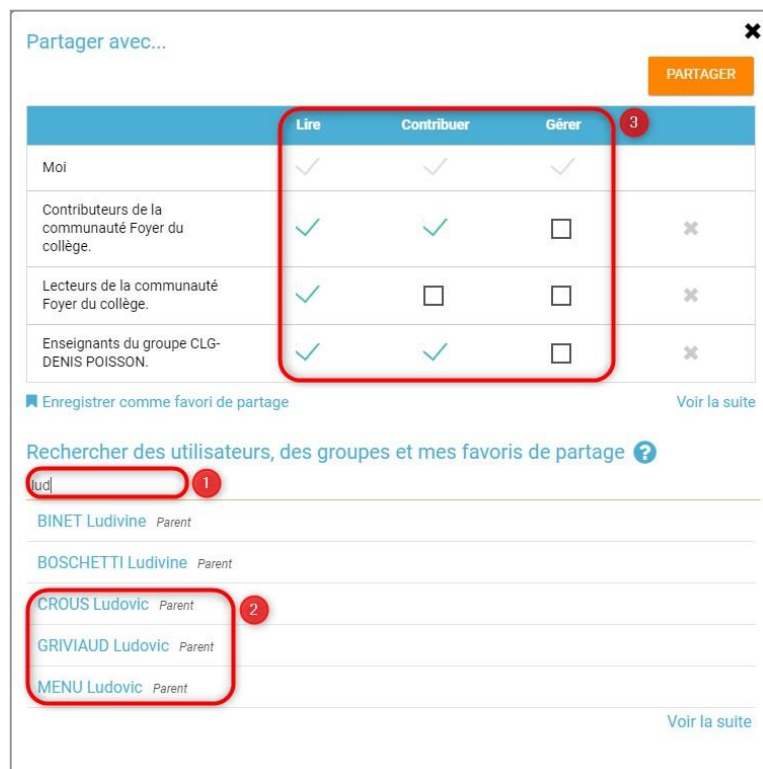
Partager avec...

PARTAGER

| | Lire | Contribuer | Gérer | |
|---|---|---|---|---|
| Moi | ✓ | ✓ | ✓ | |
| Contributeurs de la communauté Foyer du collège. | ✓ | ✓ | ☐ | ✖ |
| Lecteurs de la communauté Foyer du collège. | ✓ | ☐ | ☐ | ✖ |
| Enseignants du groupe CLG-DENIS POISSON. | ✓ | ✓ | ☐ | ✖ |

3

Enregistrer comme favori de partage

Voir la suite

Rechercher des utilisateurs, des groupes et mes favoris de partage ?

lud

1

BINET Ludivine Parent

BOSCHETTI Ludivine Parent

CROUS Ludovic Parent

2

GRIVIAUD Ludovic Parent

MENU Ludovic Parent

Voir la suite